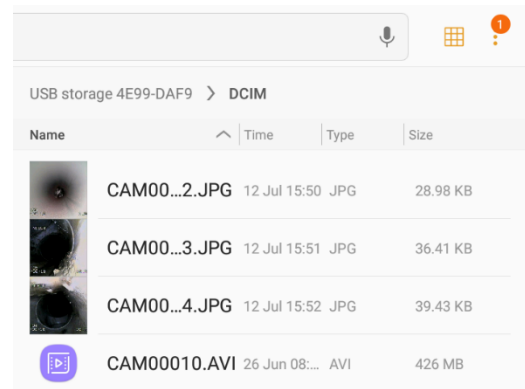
1

USB storage 4E99-DAF9 > DCIM

| Name | Time | Type | Size |
|---|---|---|---|
| CAM00...2.JPG | 12 Jul 15:50 | JPG | 28.98 KB |
| CAM00...3.JPG | 12 Jul 15:51 | JPG | 36.41 KB |
| CAM00...4.JPG | 12 Jul 15:52 | JPG | 39.43 KB |
| CAM00010.AVI | 26 Jun 08:... | AVI | 426 MB |